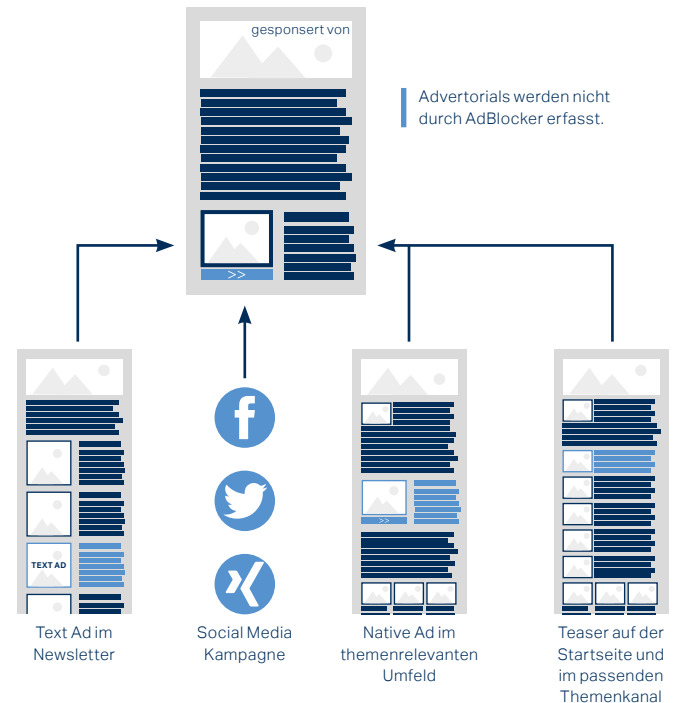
gesponsert von

>>

Advertorials werden nicht durch AdBlocker erfasst.

TEXT AD

>>

Text Ad im Newsletter

Social Media Kampagne

Native Ad im themenrelevanten Umfeld

Teaser auf der Startseite und im passenden Themenkanal